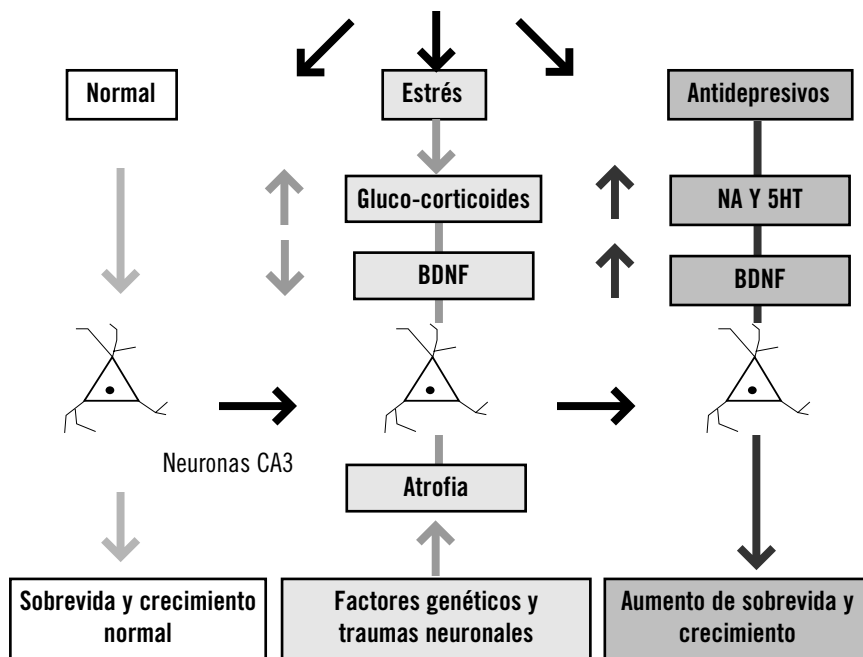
Normal

Estrés

Antidepresivos

Gluco-corticoides

NA Y 5HT

BDNF

BDNF

Neuronas CA3

Atrofia

Sobrevida y crecimiento normal

Factores genéticos y traumas neuronales

Aumento de sobrevida y crecimiento